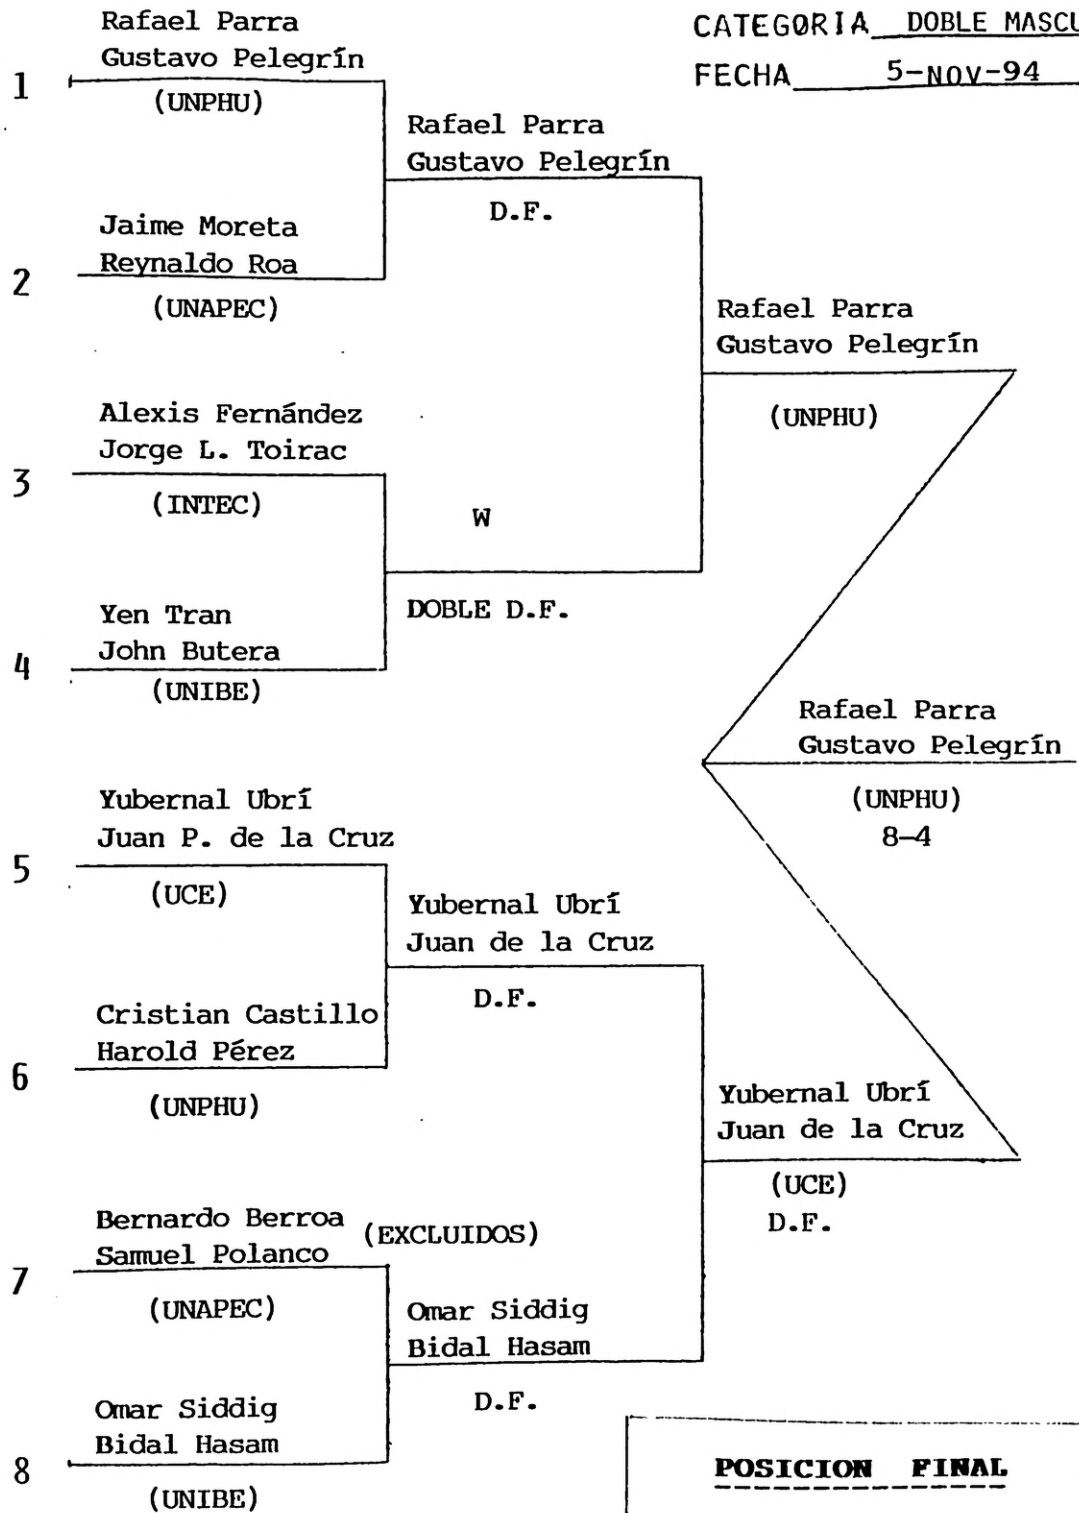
CATEGORIA DOBLE MASC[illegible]
FECHA 5-NOV-94

1 Rafael Parra
Gustavo Pelegrín
(UNPHU)

2 Jaime Moreta
Reynaldo Roa
(UNAPEC)

Rafael Parra
Gustavo Pelegrín
D.F.

3 Alexis Fernández
Jorge L. Toirac
(INTEC)

W

4 Yen Tran
John Butera
(UNIBE)

DOBLE D.F.

Rafael Parra
Gustavo Pelegrín
(UNPHU)

Rafael Parra
Gustavo Pelegrín
(UNPHU)
8-4

5 Yubernal Ubrí
Juan P. de la Cruz
(UCE)

6 Cristian Castillo
Harold Pérez
(UNPHU)

Yubernal Ubrí
Juan de la Cruz
D.F.

7 Bernardo Berroa
Samuel Polanco
(UNAPEC)

(EXCLUIDOS)

8 Omar Siddig
Bidal Hasam
(UNIBE)

Omar Siddig
Bidal Hasam
D.F.

Yubernal Ubrí
Juan de la Cruz
(UCE)
D.F.

POSICION FINAL